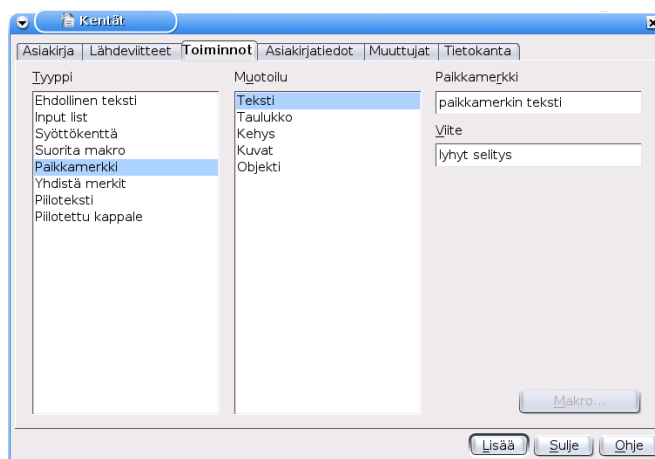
Kentät

Asiakirja | Lähdeviitteet | Toiminnot | Asiakirjatiedot | Muuttujat | Tietokanta

Tyyppi

Ehdollinen teksti
Input list
Syöttökenttä
Suorita makro
Paikkamerkki
Yhdistä merkit
Piiloteksti
Piilotettu kappale

Muotoilu

Teksti
Taulukko
Kehys
Kuvat
Objekti

Paikkamerkki

paikkamerkin teksti

Viite

lyhyt selitys

Makro...

Lisää | Sulje | Ohje